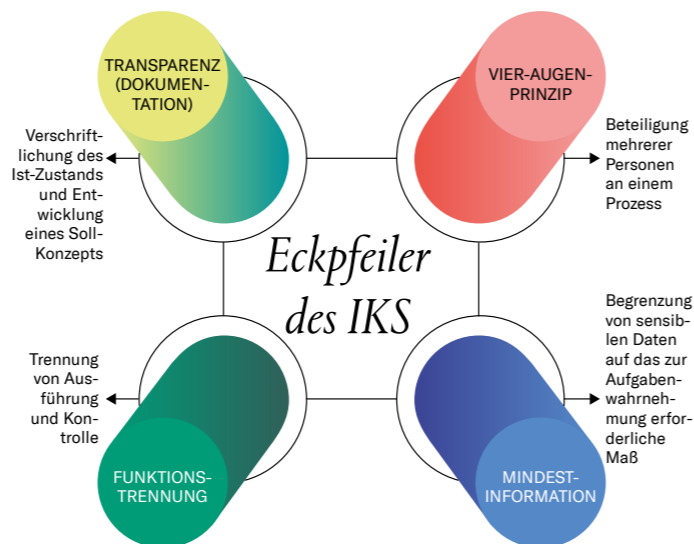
Eckpfeiler des IKS

TRANSPARENZ (DOKUMENTATION)

Verschriftlichung des Ist-Zustands und Entwicklung eines Soll-Konzepts

VIER-AUGEN-PRINZIP

Beteiligung mehrerer Personen an einem Prozess

Trennung von Ausführung und Kontrolle

FUNKTIONSTRENNUNG

Begrenzung von sensiblen Daten auf das zur Aufgabenwahrnehmung erforderliche Maß

MINDEST-INFORMATION